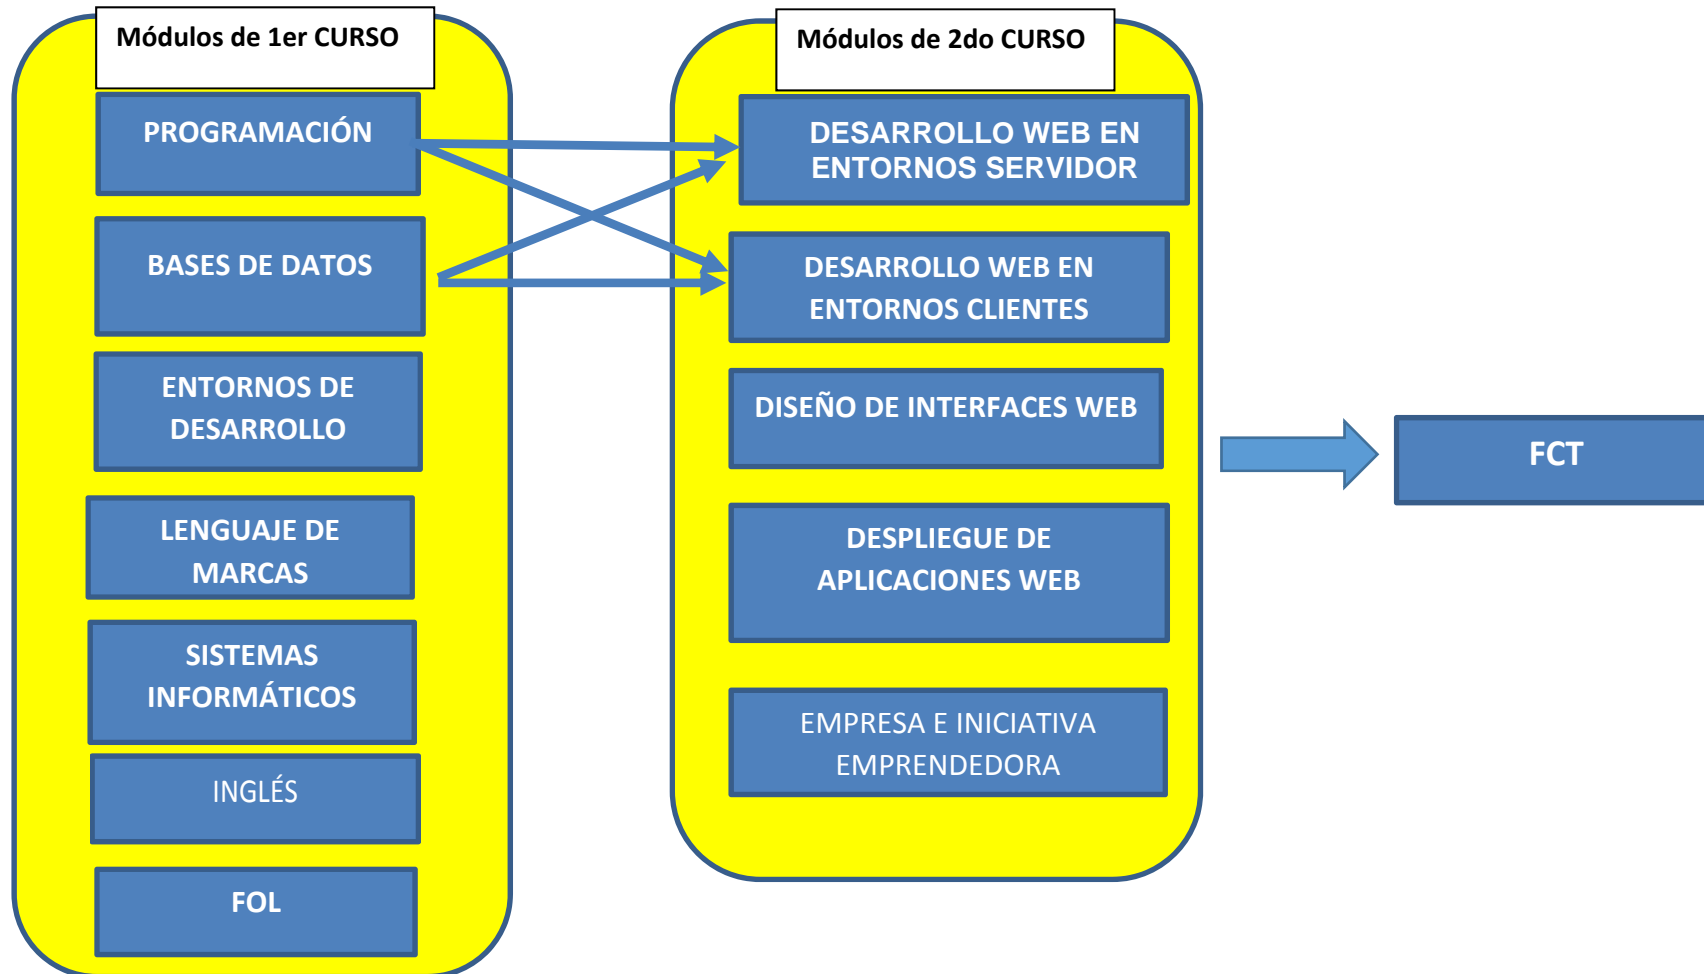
Módulos de 1er CURSO

PROGRAMACIÓN

BASES DE DATOS

ENTORNOS DE DESARROLLO

LENGUAJE DE MARCAS

SISTEMAS INFORMÁTICOS

INGLÉS

FOL

Módulos de 2do CURSO

DESARROLLO WEB EN ENTORNOS SERVIDOR

DESARROLLO WEB EN ENTORNOS CLIENTES

DISEÑO DE INTERFACES WEB

DESPLIEGUE DE APLICACIONES WEB

EMPRESA E INICIATIVA EMPRENDEDORA

FCT